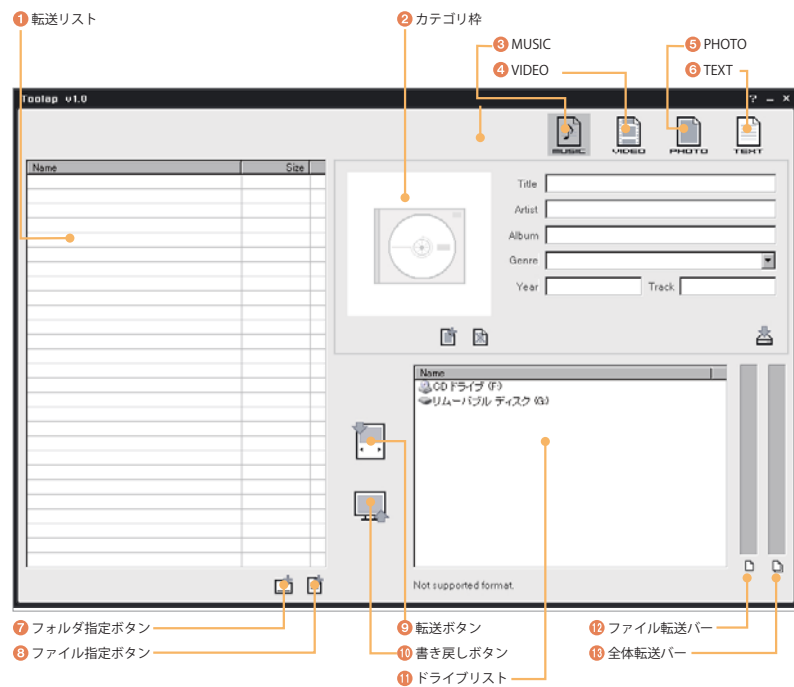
1 転送リスト

2 カテゴリ枠

3 MUSIC

4 VIDEO

5 PHOTO

6 TEXT

Toolap v1.0

? _ ×

MUSIC VIDEO PHOTO TEXT

| Name | Size |
|---|---|
| | |

Title

Artist

Album

Genre

Year

Track

| Name |
|---|
| CDドライブ (F:) |
| リムーバブル ディスク (G:) |

Not supported format.

7 フォルダ指定ボタン

8 ファイル指定ボタン

9 転送ボタン

10 書き戻しボタン

11 ドライブリスト

12 ファイル転送バー

13 全体転送バー